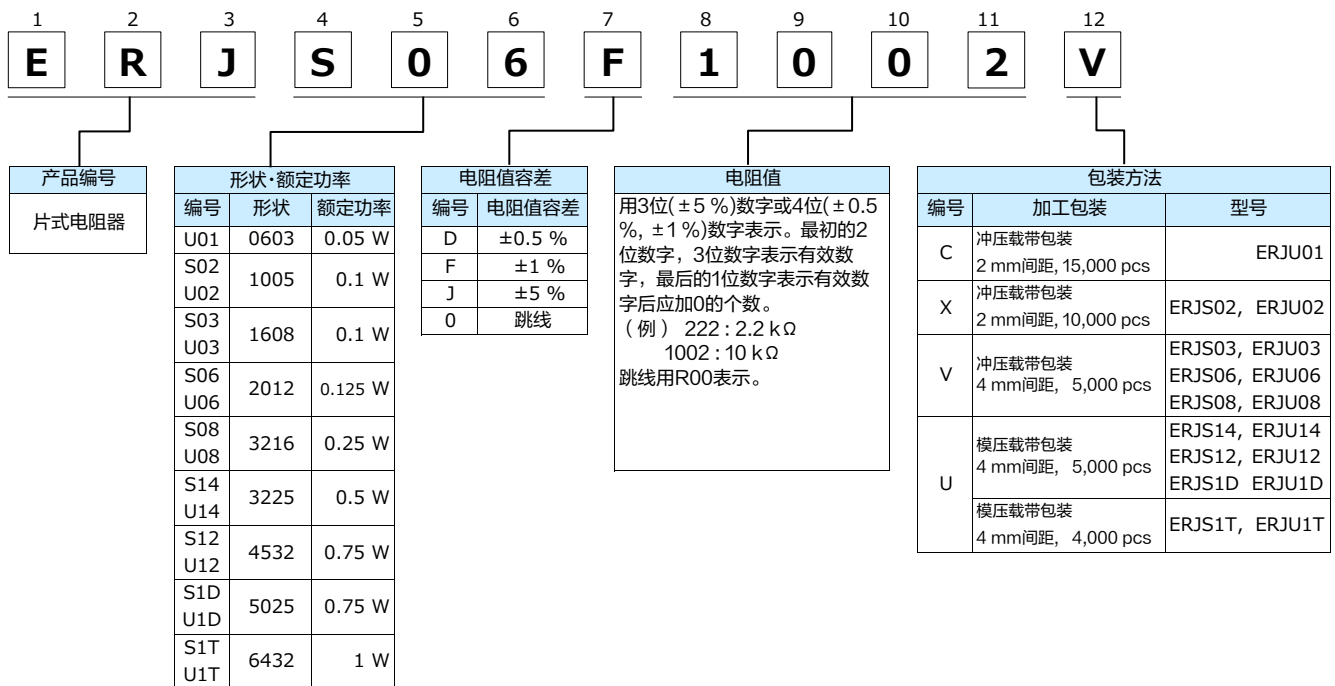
| 1 | 2 | 3 | 4 | 5 | 6 | 7 | 8 | 9 | 10 | 11 | 12 |
|---|---|---|---|---|---|---|---|---|---|---|---|
| E | R | J | S | 0 | 6 | F | 1 | 0 | 0 | 2 | V |

| 产品编号 |
|---|
| 片式电阻器 |

| 形状·额定功率 | | |
|---|---|---|
| 编号 | 形状 | 额定功率 |
| U01 | 0603 | 0.05 W |
| S02 U02 | 1005 | 0.1 W |
| S03 U03 | 1608 | 0.1 W |
| S06 U06 | 2012 | 0.125 W |
| S08 U08 | 3216 | 0.25 W |
| S14 U14 | 3225 | 0.5 W |
| S12 U12 | 4532 | 0.75 W |
| S1D U1D | 5025 | 0.75 W |
| S1T U1T | 6432 | 1 W |

| 电阻值容差 | |
|---|---|
| 编号 | 电阻值容差 |
| D | ±0.5 % |
| F | ±1 % |
| J | ±5 % |
| 0 | 跳线 |

电阻值

用3位(±5 %)数字或4位(±0.5 %, ±1 %)数字表示。最初的2位数字，3位数字表示有效数字，最后的1位数字表示有效数字后应加0的个数。
（例） 222 : 2.2 kΩ
1002 : 10 kΩ
跳线用R00表示。

| 包装方法 | | |
|---|---|---|
| 编号 | 加工包装 | 型号 |
| C | 冲压载带包装 2 mm间距, 15,000 pcs | ERJU01 |
| X | 冲压载带包装 2 mm间距, 10,000 pcs | ERJS02, ERJU02 |
| V | 冲压载带包装 4 mm间距, 5,000 pcs | ERJS03, ERJU03 ERJS06, ERJU06 ERJS08, ERJU08 |
| U | 模压载带包装 4 mm间距, 5,000 pcs | ERJS14, ERJU14 ERJS12, ERJU12 ERJS1D ERJU1D |
| U | 模压载带包装 4 mm间距, 4,000 pcs | ERJS1T, ERJU1T |